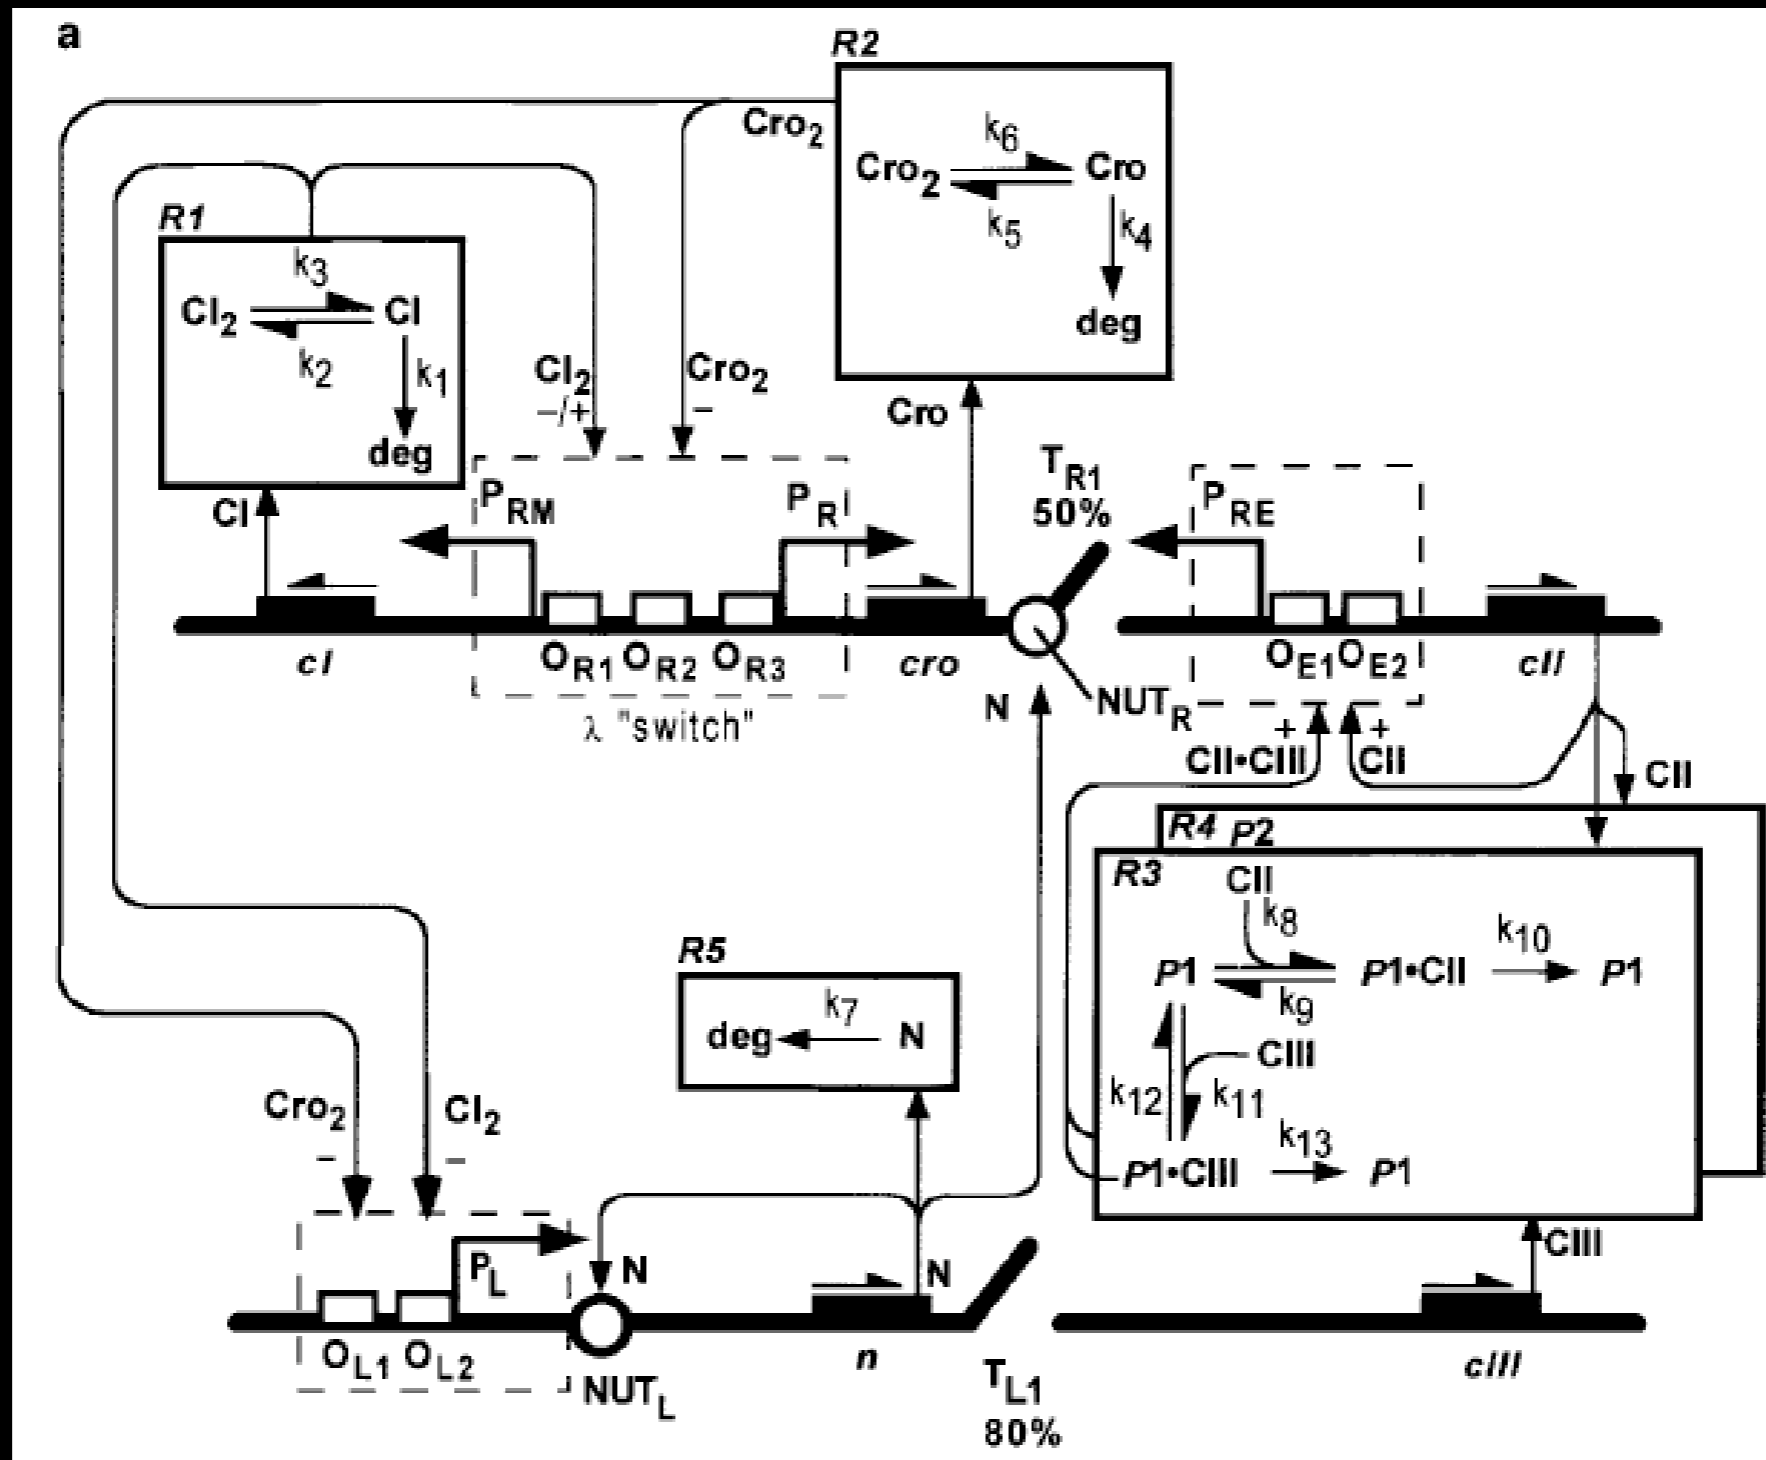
a

R2

Cro$_2$

$k_6$

Cro$_2$ Cro

$k_5$ $k_4$

deg

R1

$k_3$

CI$_2$ CI

$k_2$ $k_1$

deg

CI$_2$
−/+

Cro$_2$
−

Cro

CI

P$_{RM}$

P$_R$

T$_{R1}$
50%

P$_{RE}$

O$_{R1}$ O$_{R2}$ O$_{R3}$

cI

cro

O$_{E1}$O$_{E2}$

cII

λ "switch"

N

NUT$_R$

+ +

CII•CIII

CII

CII

R4 P2

R3

CII

$k_8$

$k_{10}$

P1 P1•CII P1

$k_9$

CIII

$k_{12}$ $k_{11}$

$k_{13}$

P1•CIII P1

R5

$k_7$

deg N

Cro$_2$
−

CI$_2$
−

P$_L$

N

N

O$_{L1}$ O$_{L2}$

NUT$_L$

n

T$_{L1}$
80%

CIII

cIII